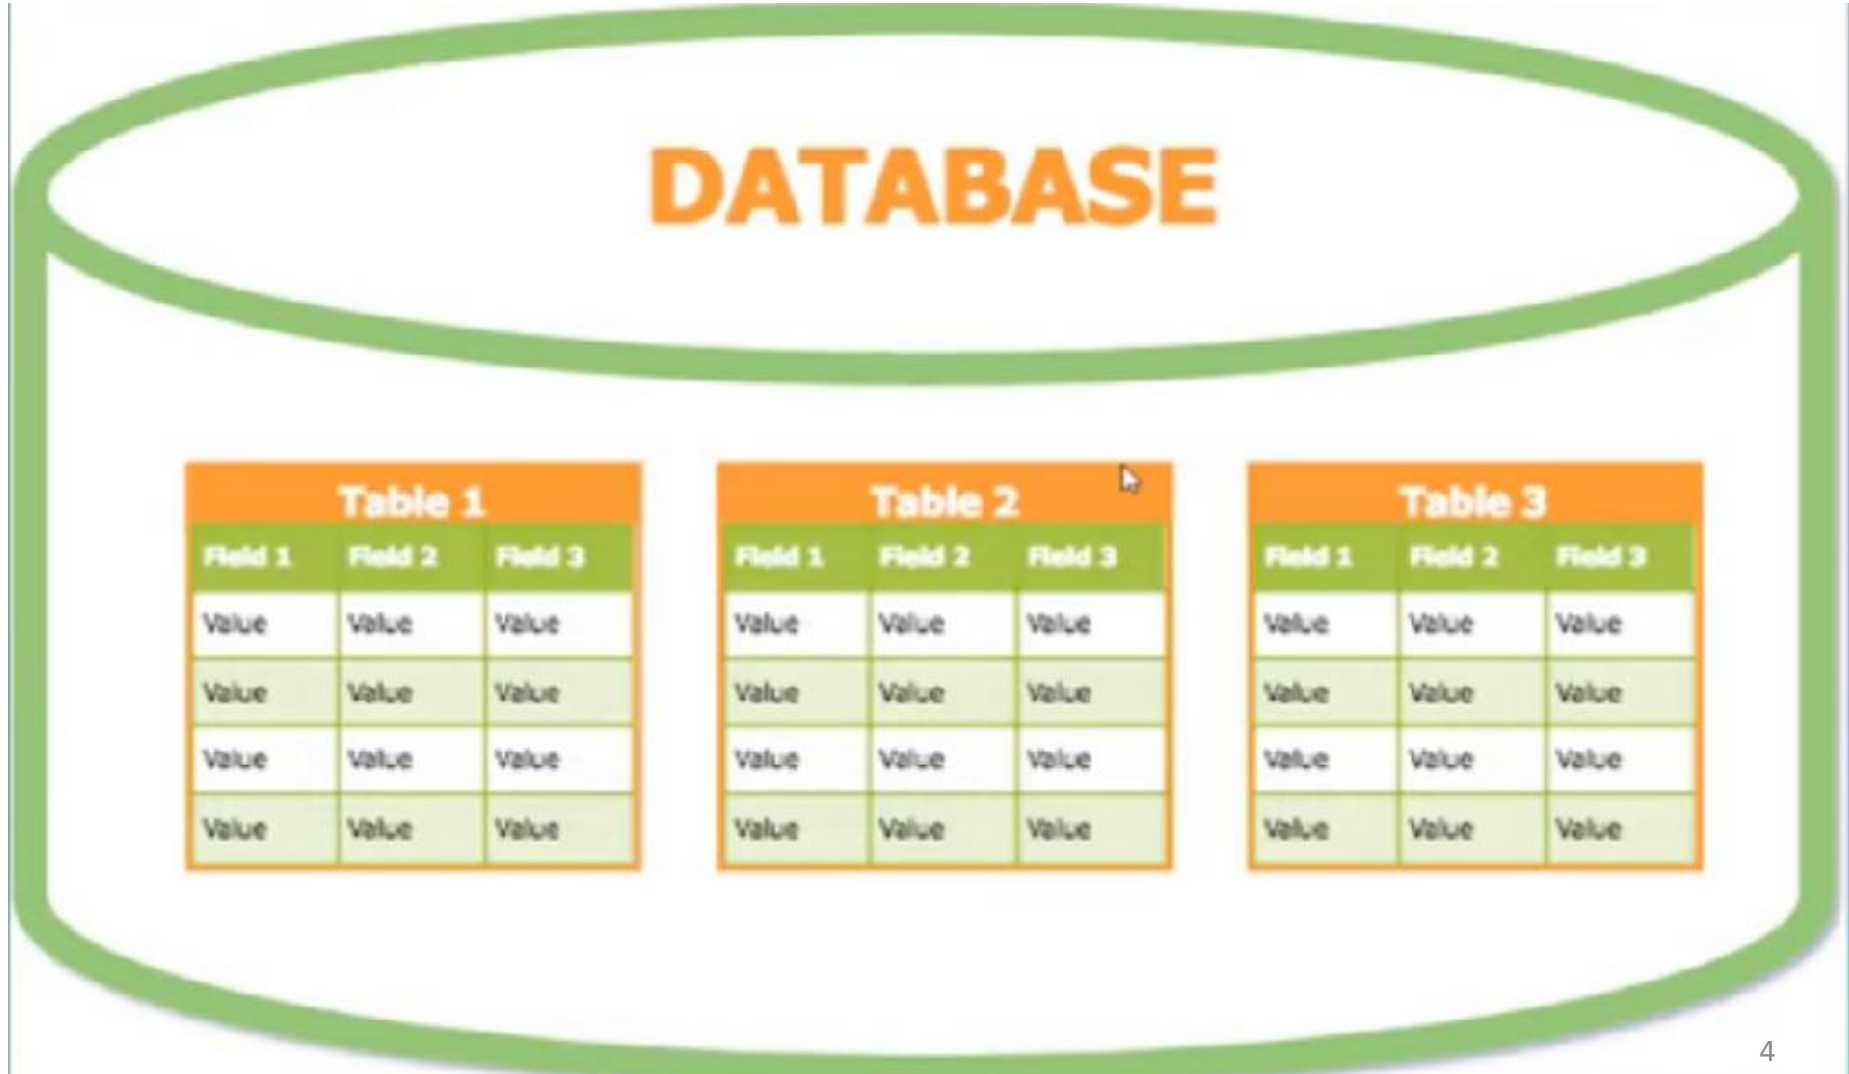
DATABASE

Table 1

| Field 1 | Field 2 | Field 3 |
|---|---|---|
| Value | Value | Value |
| Value | Value | Value |
| Value | Value | Value |
| Value | Value | Value |

Table 2

| Field 1 | Field 2 | Field 3 |
|---|---|---|
| Value | Value | Value |
| Value | Value | Value |
| Value | Value | Value |
| Value | Value | Value |

Table 3

| Field 1 | Field 2 | Field 3 |
|---|---|---|
| Value | Value | Value |
| Value | Value | Value |
| Value | Value | Value |
| Value | Value | Value |

4